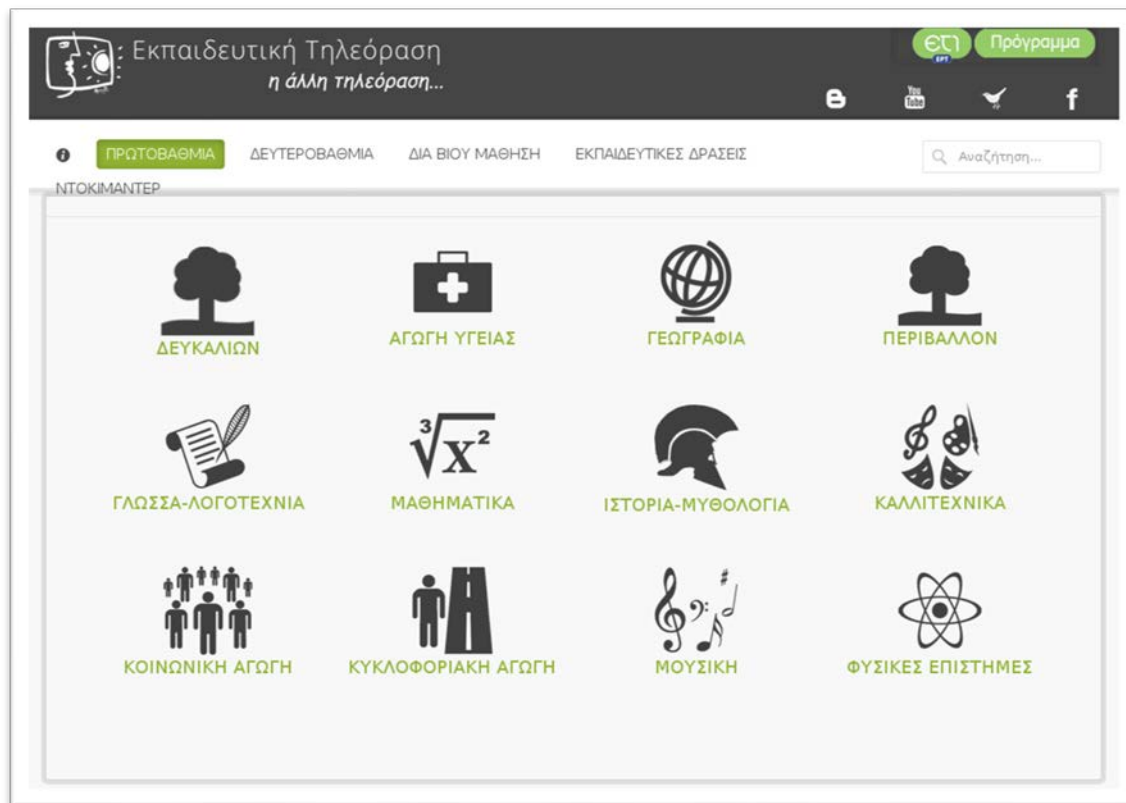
Εκπαιδευτική Τηλεόραση
η άλλη τηλεόραση...

ΕΤ ΕΡΤ Πρόγραμμα

You Tube f

ΠΡΩΤΟΒΑΘΜΙΑ ΔΕΥΤΕΡΟΒΑΘΜΙΑ ΔΙΑ ΒΙΟΥ ΜΑΘΗΣΗ ΕΚΠΑΙΔΕΥΤΙΚΕΣ ΔΡΑΣΕΙΣ ΝΤΟΚΙΜΑΝΤΕΡ

Αναζήτηση...

ΔΕΥΚΑΛΙΩΝ
ΑΓΩΓΗ ΥΓΕΙΑΣ
ΓΕΩΓΡΑΦΙΑ
ΠΕΡΙΒΑΛΛΟΝ

$\sqrt[3]{X^2}$

ΓΛΩΣΣΑ-ΛΟΓΟΤΕΧΝΙΑ
ΜΑΘΗΜΑΤΙΚΑ
ΙΣΤΟΡΙΑ-ΜΥΘΟΛΟΓΙΑ
ΚΑΛΛΙΤΕΧΝΙΚΑ

ΚΟΙΝΩΝΙΚΗ ΑΓΩΓΗ
ΚΥΚΛΟΦΟΡΙΑΚΗ ΑΓΩΓΗ
ΜΟΥΣΙΚΗ
ΦΥΣΙΚΕΣ ΕΠΙΣΤΗΜΕΣ